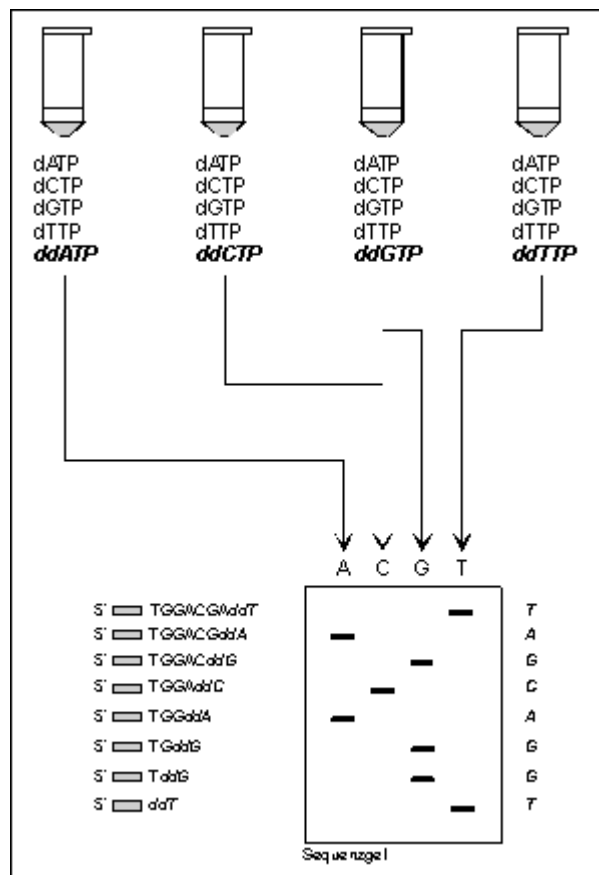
dATP
dCTP
dGTP
dTTP
ddATP

dATP
dCTP
dGTP
dTTP
ddCTP

dATP
dCTP
dGTP
dTTP
ddGTP

dATP
dCTP
dGTP
dTTP
ddTTP

A C G T

5' TGGACGAddT T
5' TGGACGddA A
5' TGGACddG G
5' TGGAddC C
5' TGGddA A
5' TGddG G
5' TddG G
5' ddT T

Sequenzgel